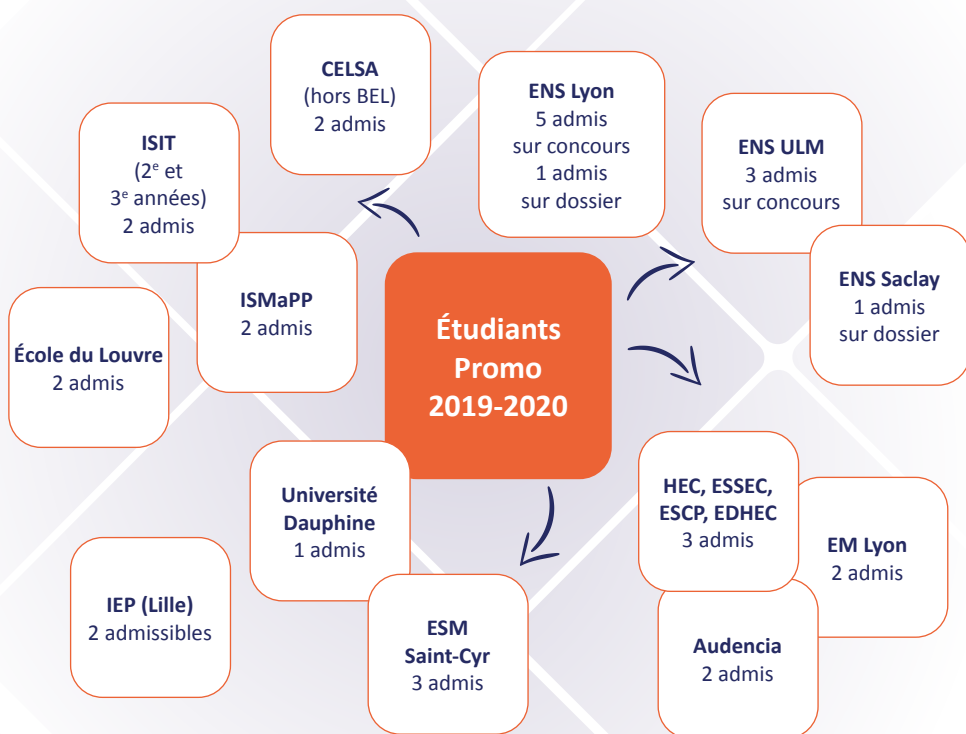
Étudiants Promo 2019-2020

CELSA
(hors BEL)
2 admis

ENS Lyon
5 admis
sur concours
1 admis
sur dossier

ENS ULM
3 admis
sur concours

ENS Saclay
1 admis
sur dossier

ISIT
(2$^{e}$ et 3$^{e}$ années)
2 admis

ISMaPP
2 admis

École du Louvre
2 admis

Université Dauphine
1 admis

IEP (Lille)
2 admissibles

ESM Saint-Cyr
3 admis

HEC, ESSEC, ESCP, EDHEC
3 admis

EM Lyon
2 admis

Audencia
2 admis